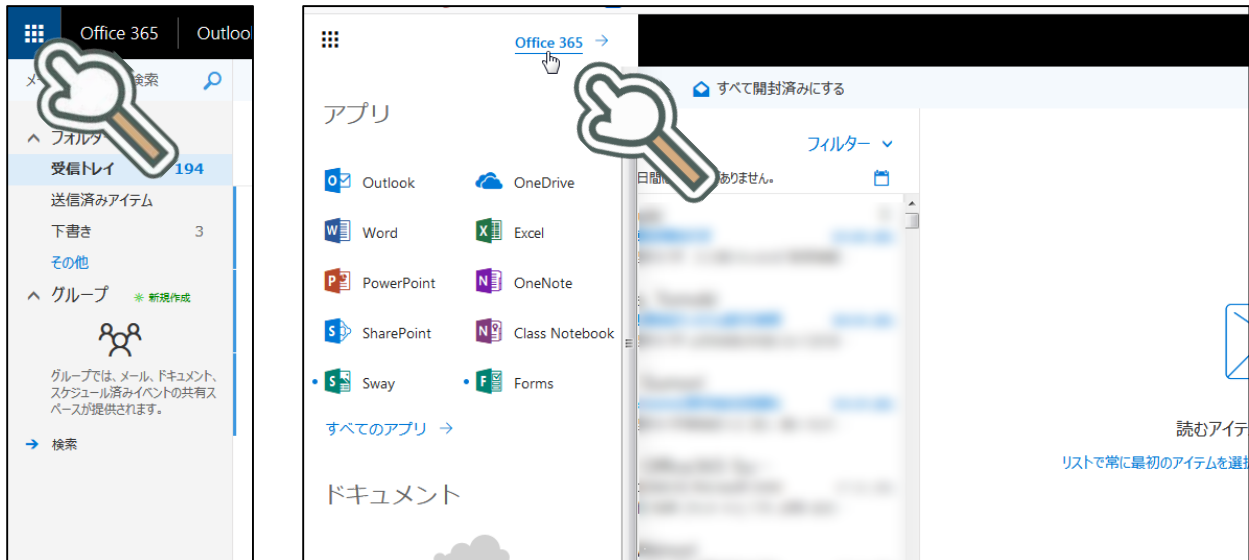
Office 365 Outlook

メ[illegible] 検索

フォルダ
受信トレイ 194
送信済みアイテム
下書き 3
その他
グループ ✳ 新規作成

グループでは、メール、ドキュメント、スケジュール済みイベントの共有スペースが提供されます。

→ 検索

Office 365 →

アプリ

Outlook
OneDrive
Word
Excel
PowerPoint
OneNote
SharePoint
Class Notebook
Sway
Forms

すべてのアプリ →

ドキュメント

すべて開封済みにする

フィルター

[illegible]ありません。

読むアイテ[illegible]

リストで常に最初のアイテムを選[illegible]